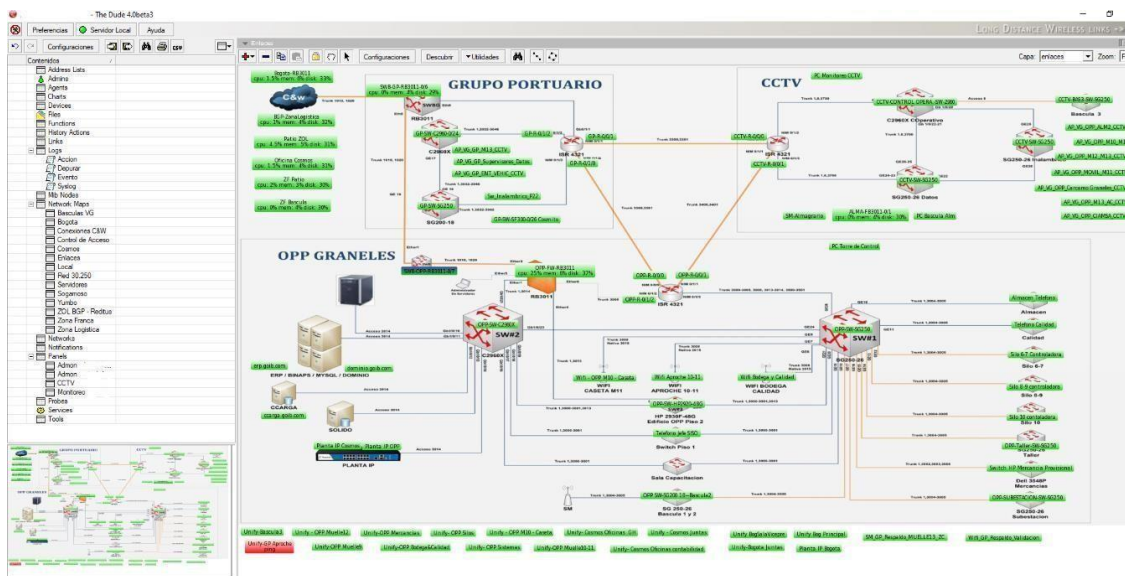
- The Dude 4.0beta3

Preferencias | Servidor Local | Ayuda

Configuraciones

Contenidos
Address Lists
Admins
Agents
Charts
Devices
Files
Functions
History Actions
Links
Logs
Accion
Depurar
Evento
Syslog
Mib Nodes
Network Maps
Basculas VG
Bogota
Conexiones C&W
Control de Acceso
Cosmos
Enlaces
Local
Red 30.250
Servidores
Sogamoso
Yumbo
ZOL BGP - Reditus
Zona Franca
Zona Logistica
Networks
Notifications
Panels
Admon
Admon
CCTV
Monitoreo
Probes
Services
Tools

Enlaces

Configuraciones | Descubrir | Utilidades

LONG DISTANCE WIRELESS LINKS

Capa: enlaces | Zoom:

GRUPO PORTUARIO

CCTV

OPP GRANELES

Bogota-RB3011
cpu: 1.5% mem: 8% disk: 33%

C&W

SW-B-GP-RB3011-B/5
cpu: 0% mem: 4% disk: 29%

SW RB 3011

RB3011

BLP-ZonaLogistica
cpu: 1% mem: 3% disk: 31%

Patio ZOL
cpu: 4.5% mem: 3% disk: 31%

Oficinas Cosmos
cpu: 1.5% mem: 4% disk: 31%

27 Patio
cpu: 2% mem: 3% disk: 30%

ZF Bascula
cpu: 0% mem: 4% disk: 30%

GP-SW-C2960-24
C2960X
AP_VG_GP_M13_CCTV
AP_VG_GP_Supervisores_Datos
AP_VG_GP_ENT_VEHIC_CCTV
Sw_Inalambricos_F22
GP-SW-SG250
SG200-18
GP-SW-ST200-026 Cosmos

GP-R-0/1/2
GP-R-0/1/1
GP-R-0/0/0
ISR 4321

PC Mandamos CCTV
CCTV-R-0/0/0
ISR 4321
CCTV-R-0/0/1
CCTV-CONTROL-OPERA.-SW-2960
C2960X Operativo
CCTV-SW-SG250
SG250-26 Inalambrico
CCTV-SW-SG250
SG250-26 Datos
CCTV-BASC-SW-SG250
Bascula 3
AP_VG_OPP_ALM2_CCTV
AP_VG_OPP_M10_M
AP_VG_OPP_M12_M13_CCTV
AP_VG_OPP_MOVIL_M11_CCTV
AP_VG_OPP_Consumo Granelas_CCTV
AP_VG_OPP_M13_AL_CCTV
AP_VG_OPP_CHIMBA_CCTV

SM-Almagrupos
ALMA-RB3011-0/1
cpu: 2% mem: 4% disk: 30%
PC Bascula Alm
PC Sala de Control

SW OPP-RB3011-GT
OPP-FW-RB3011
cpu: 15% mem: 8% disk: 32%
RB3011
Administrador de Servicios

OPP-R-0/0/0
OPP-R-0/0/1
OPP-R-0/1/2
ISR 4321

OPP-SW-C2960X
SW#2
C2960X

ERP / BINAPS / MYSQL / DOMINIO
erp.gsb.com
dominio.gsb.com
CCARGA
ccarga.gsb.com
SOLIDO

Planta IP Cosmos
Planta IP OPP
PLANTA IP

WiFi - OPP-M10 - Caseta
WIFI
CASETA M11
Wifi Aprochi 10-11
WIFI
APROCHE 10-11
WiFi Bodega y Calidad
WIFI BODEGA
CALIDAD

OPP-SW-HP2920-48G
HP 2920F-48G
Edificio OPP Piso 2
Telefonos pdx SNG
Switch Piso 1
Sala Capacitacion

SM
OPP SW-SG200-18 - Bascula2
SG 250-26
Bascula 1 y 2

OPP-SW-SG250
SW#1
SG250-26

Almacen Telefono
Almacen
Telefono Calidad
Calidad
Silo 6-7 Controladora
Silo 6-7
Silo 8-9 controladora
Silo 8-9
Silo 10 controladora
Silo 10
OPP-Taller-SW-SG250
Taller
Switch HP Mecanica Precisional
Dell 3548P
Mecanicos
OPP-SUBESTACION-SW-SG250
SG250-26
Subestacion

Unify-Bascula1
Unify - OPP Muelle11
Unify-OPP Mecanicas
Unify - OPP Silos
Unify - OPP M10 - Caseta
Unify - Cosmos Oficinas Gh
Unify - Cosmos Juntas
Unify Bogota Almacen
Unify Bog Principal
SW_GP_Respaldo_MUELLE13_DC
WIFI_GP_Respaldo_Validacion
Unify-GP Aprocho
Unify-OPP Muelle6
Unify-OPP BodegaCalidad
Unify-OPP Sistemas
Unify-OPP Muelle10-11
Unify-Cosmos Oficinas contabilidad
Unify-Bogota Juntas
Planta IP Bogota